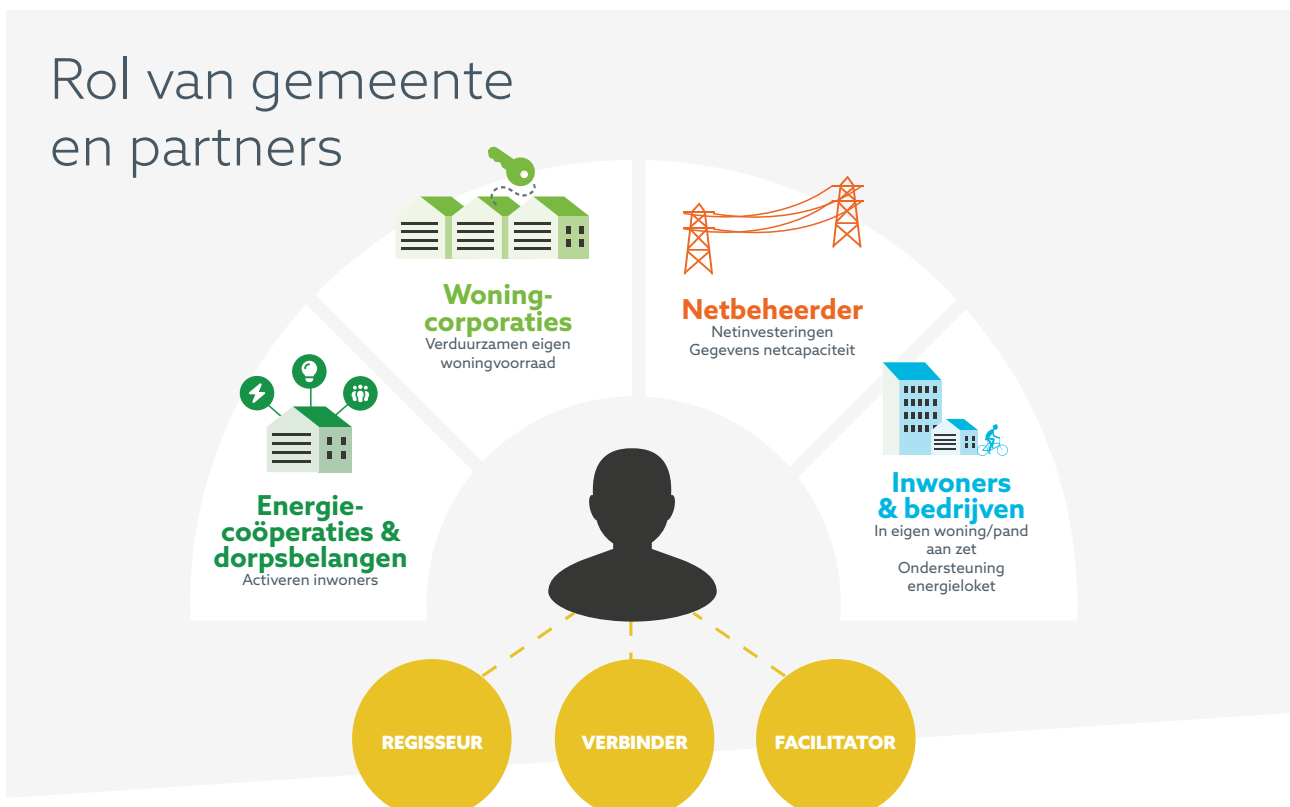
Rol van gemeente en partners

Energiecoöperaties & dorpsbelangen
Activeren inwoners

Woningcorporaties
Verduurzamen eigen woningvoorraad

Netbeheerder
Netinvesteringen
Gegevens netcapaciteit

Inwoners & bedrijven
In eigen woning/pand aan zet
Ondersteuning energieloket

REGISSEUR

VERBINDER

FACILITATOR